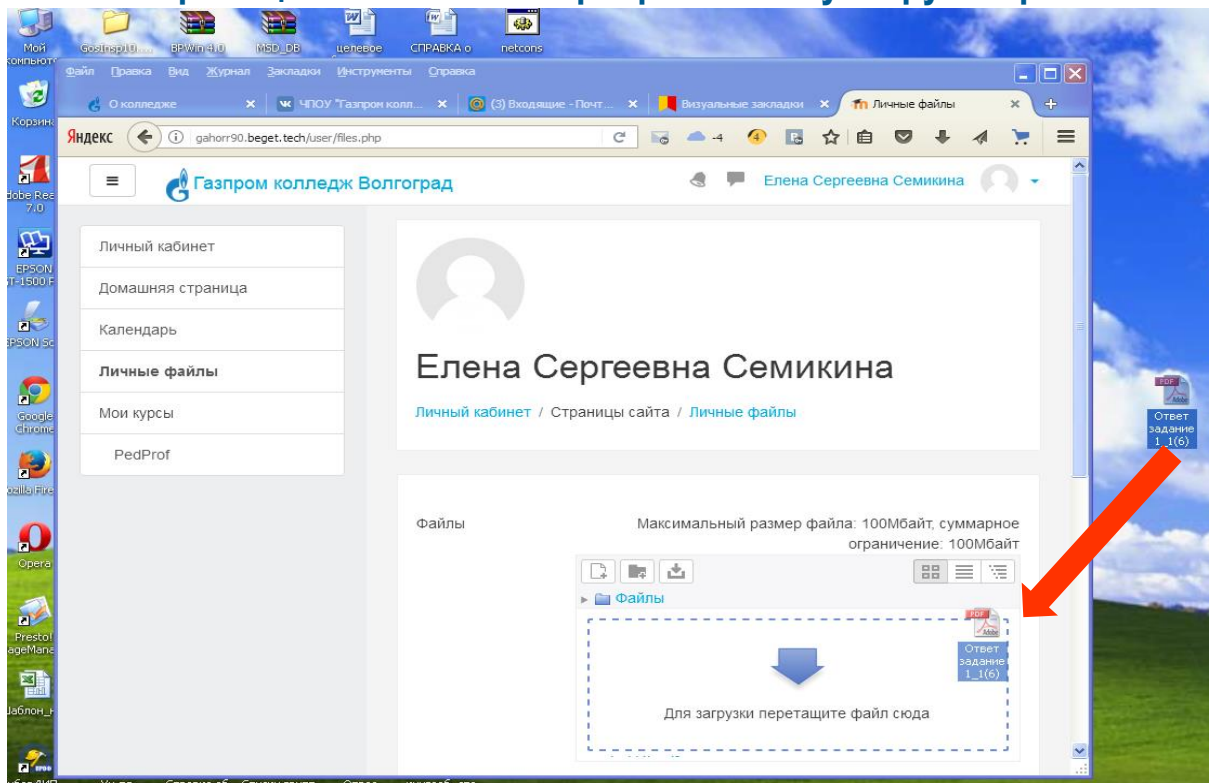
Мой компьют
GosInsp10...
BPWin 4.0
MSD_DB
целевое
СПРАВКА о
netcons
Корзина
dobe Rea 7.0
EPSON T-1500 F
EPSON Sc
Google Chrome
ozilla Fire
Opera
Presto! ageMana
Шаблон_
Файл Правка Вид Журнал Закладки Инструменты Справка
О колледже
ЧПОУ "Газпром колл...
(3) Входящие - Почт...
Визуальные закладки
Личные файлы
Яндекс
gahorr90.beget.tech/user/files.php
Газпром колледж Волгоград
Елена Сергеевна Семикина
Личный кабинет
Домашняя страница
Календарь
Личные файлы
Мои курсы
PedProf
Елена Сергеевна Семикина
Личный кабинет / Страницы сайта / Личные файлы
Файлы
Максимальный размер файла: 100Мбайт, суммарное ограничение: 100Мбайт
Файлы
Ответ задание 1_1(6)
Для загрузки перетащите файл сюда
Ответ задание 1_1(6)